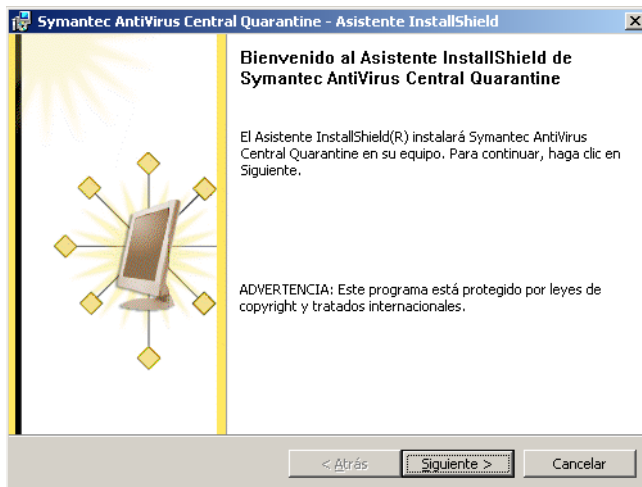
Symantec AntiVirus Central Quarantine - Asistente InstallShield

Bienvenido al Asistente InstallShield de Symantec AntiVirus Central Quarantine

El Asistente InstallShield(R) instalará Symantec AntiVirus Central Quarantine en su equipo. Para continuar, haga clic en Siguiente.

ADVERTENCIA: Este programa está protegido por leyes de copyright y tratados internacionales.

< Atrás
Siguiente >
Cancelar